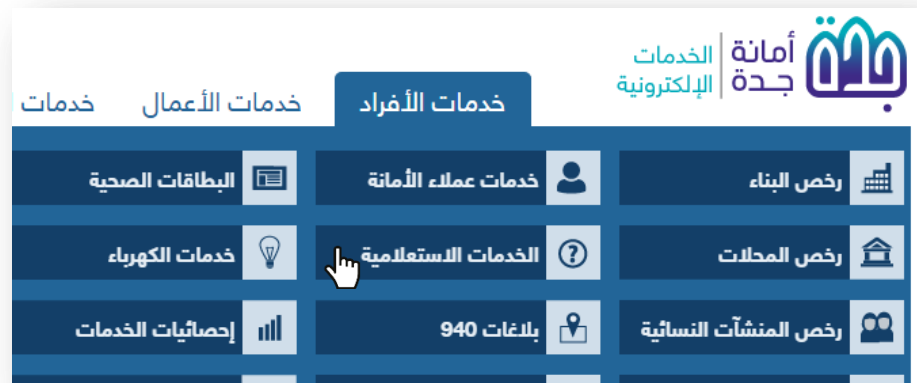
أمانة جـدة

الخدمات الإلكترونية

خدمات الأفراد

خدمات الأعمال

خدمات

رخص البناء

خدمات عملاء الأمانة

البطاقات الصحية

رخص المحلات

الخدمات الاستعلامية

خدمات الكهرباء

رخص المنشآت النسائية

بلاغات 940

إحصائيات الخدمات